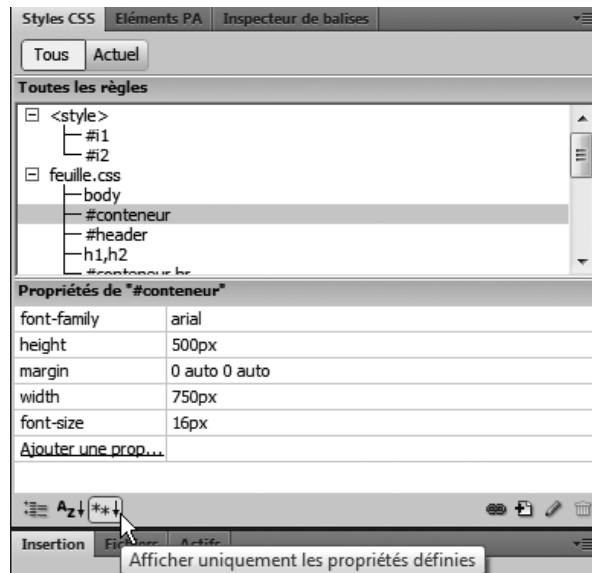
Styles CSS | Eléments PA | Inspecteur de balises

Tous | Actuel

Toutes les règles

<style>
#i1
#i2
feuille.css
body
#conteneur
#header
h1,h2
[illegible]

Propriétés de "#conteneur"

| font-family | arial |
|---|---|
| height | 500px |
| margin | 0 auto 0 auto |
| width | 750px |
| font-size | 16px |
| Ajouter une prop... | |

Insertion | Fi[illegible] | Actifs

Afficher uniquement les propriétés définies